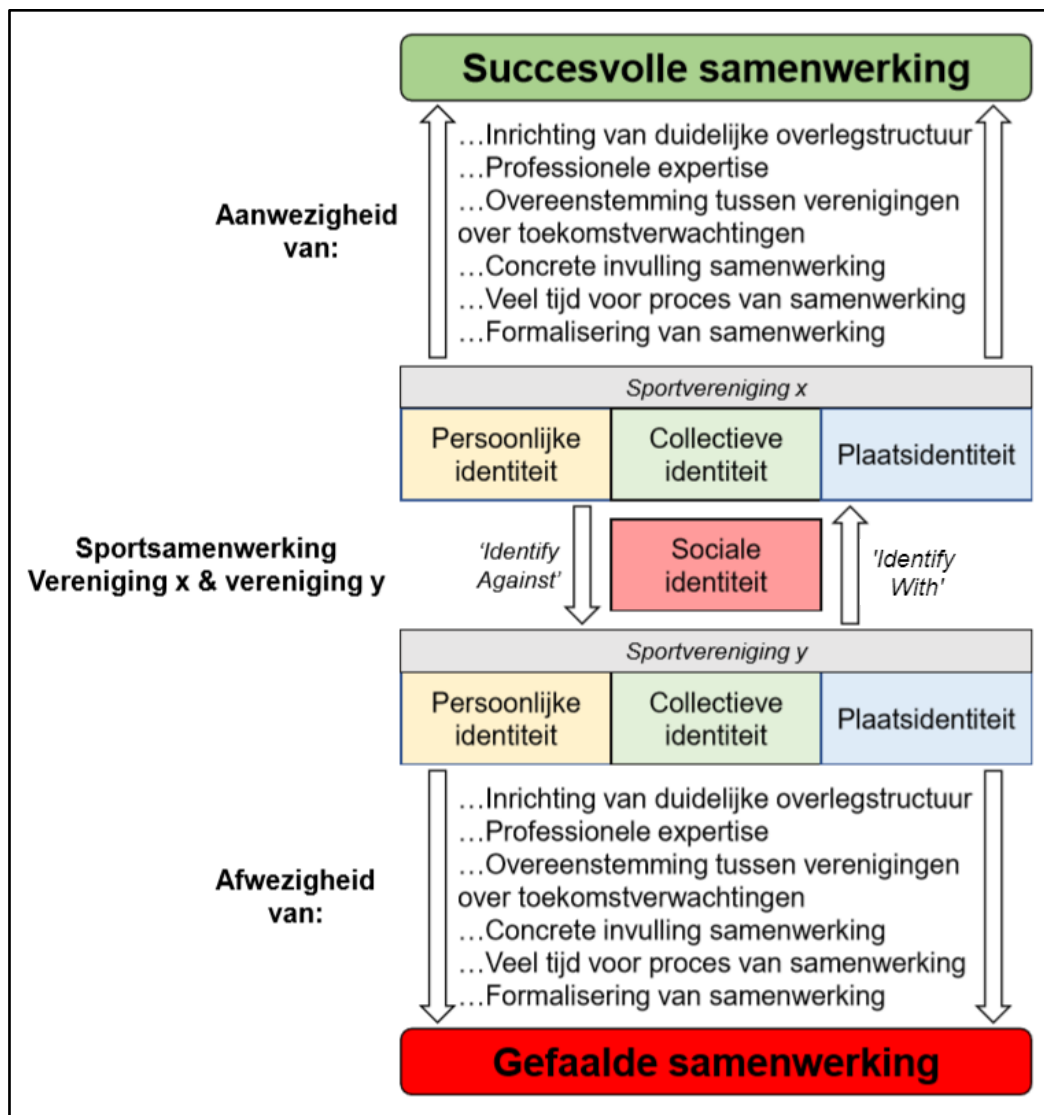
Succesvolle samenwerking

Aanwezigheid van:

…Inrichting van duidelijke overlegstructuur
…Professionele expertise
…Overeenstemming tussen verenigingen over toekomstverwachtingen
…Concrete invulling samenwerking
…Veel tijd voor proces van samenwerking
…Formalisering van samenwerking

Sportvereniging x

| Persoonlijke identiteit | Collectieve identiteit | Plaatsidentiteit |
|---|---|---|

Sportsamenwerking Vereniging x & vereniging y

'Identify Against'

Sociale identiteit

'Identify With'

Sportvereniging y

| Persoonlijke identiteit | Collectieve identiteit | Plaatsidentiteit |
|---|---|---|

Afwezigheid van:

…Inrichting van duidelijke overlegstructuur
…Professionele expertise
…Overeenstemming tussen verenigingen over toekomstverwachtingen
…Concrete invulling samenwerking
…Veel tijd voor proces van samenwerking
…Formalisering van samenwerking

Gefaalde samenwerking